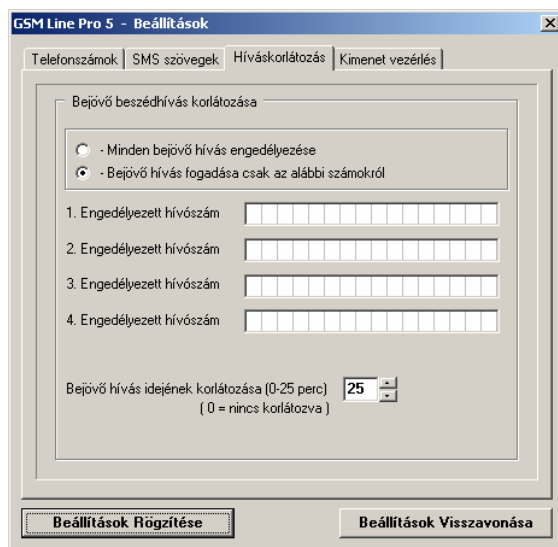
GSM Line Pro 5 - Beállítások

×

Telefonszámok | SMS szövegek | Híváskorlátozás | Kimenet vezérlés

Bejövő beszédhívás korlátozása

- Minden bejövő hívás engedélyezése

- Bejövő hívás fogadása csak az alábbi számokról

1. Engedélyezett hívószám

2. Engedélyezett hívószám

3. Engedélyezett hívószám

4. Engedélyezett hívószám

Bejövő hívás idejének korlátozása (0-25 perc) 25
( 0 = nincs korlátozva )

Beállítások Rögzítése

Beállítások Visszavonása